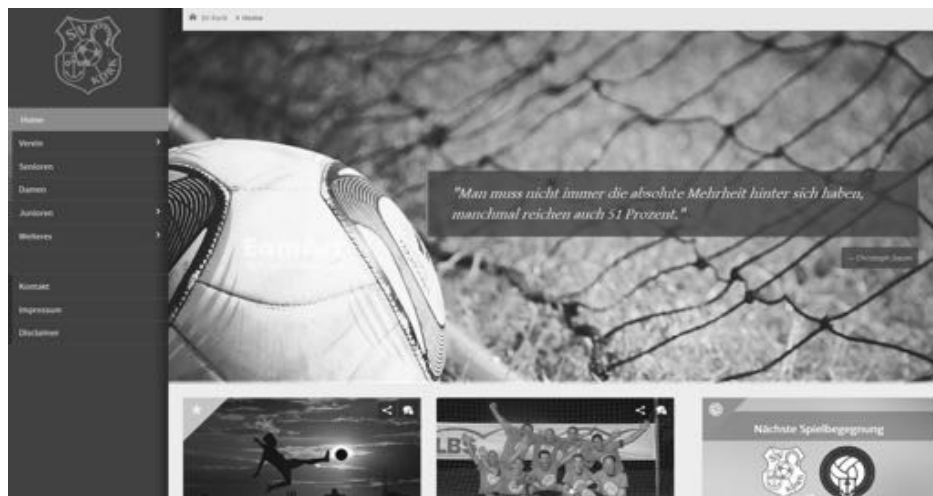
SV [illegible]

Home
Verein
Senioren
Damen
Junioren
Weiteres

Kontakt
Impressum
Disclaimer

SV Kork > Home

"Man muss nicht immer die absolute Mehrheit hinter sich haben, manchmal reichen auch 51 Prozent."

— Christoph Daum

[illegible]

Nächste Spielbegegnung